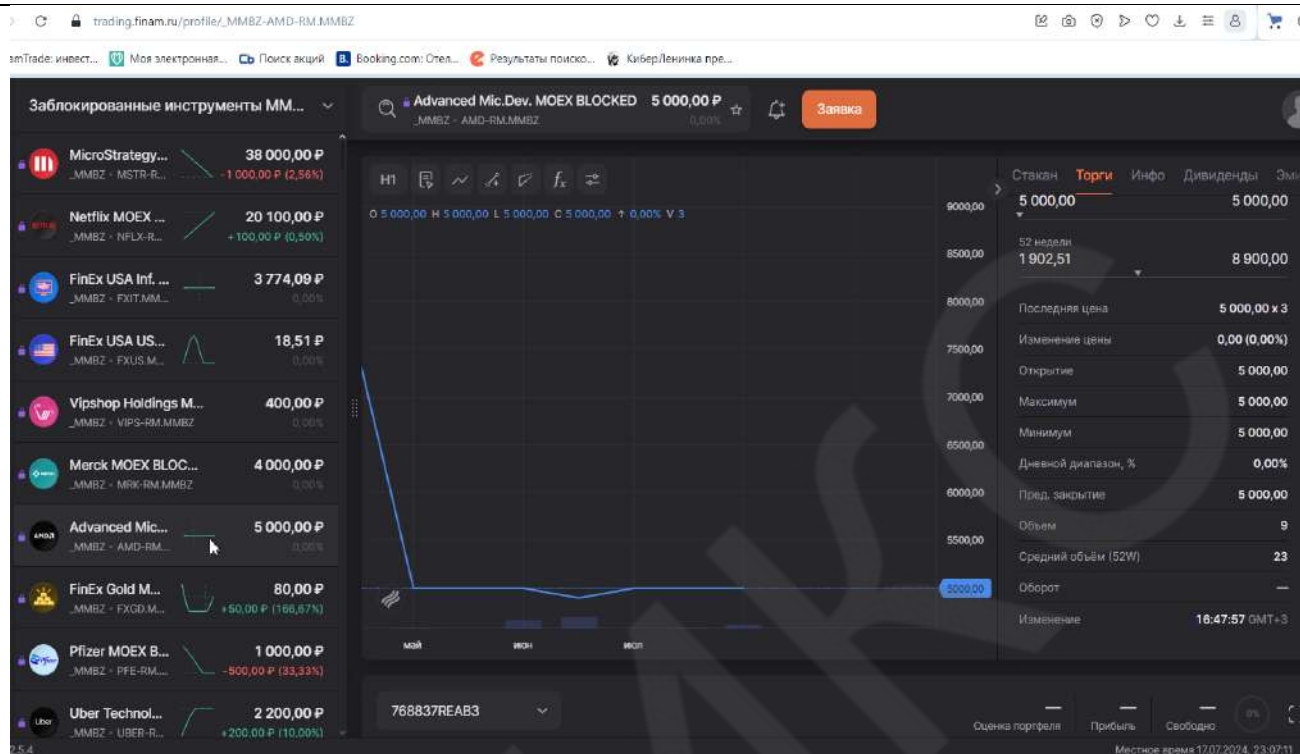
trading.finam.ru/profile/_MMBZ-AMD-RM.MMBZ

amTrade: инвест... Моя электронная... Поиск акций Booking.com: Отел... Результаты поиско... КиберЛенинка пре...

Заблокированные инструменты ММ...

Advanced Mic.Dev. MOEX BLOCKED 5 000,00 ₽
_MMBZ - AMD-RM.MMBZ 0,00%

Заявка

MicroStrategy... _MMBZ - MSTR-R... 38 000,00 ₽ -1 000,00 ₽ (2,56%)
Netflix MOEX ... _MMBZ - NFLX-R... 20 100,00 ₽ +100,00 ₽ (0,50%)
FinEx USA Inf. ... _MMBZ - FXIT.MM... 3 774,09 ₽ 0,00%
FinEx USA US... _MMBZ - FXUS.M... 18,51 ₽ 0,00%
Vipshop Holdings M... _MMBZ - VIPS-RM.MMBZ 400,00 ₽ 0,00%
Merck MOEX BLOC... _MMBZ - MRK-RM.MMBZ 4 000,00 ₽ 0,00%
Advanced Mic... _MMBZ - AMD-RM... 5 000,00 ₽ 0,00%
FinEx Gold M... _MMBZ - FXGD.M... 80,00 ₽ +50,00 ₽ (166,67%)
Pfizer MOEX B... _MMBZ - PFE-RM... 1 000,00 ₽ -500,00 ₽ (33,33%)
Uber Technol... _MMBZ - UBER-R... 2 200,00 ₽ +200,00 ₽ (10,00%)

H1

O 5 000,00 H 5 000,00 L 5 000,00 C 5 000,00 ↑ 0,00% V 3

9000,00
8500,00
8000,00
7500,00
7000,00
6500,00
6000,00
5500,00
5000,00

май июн июл

Стакан Торги Инфо Дивиденды Эми

5 000,00 5 000,00
52 недели
1 902,51 8 900,00

| Последняя цена | 5 000,00 x 3 |
|---|---|
| Изменение цены | 0,00 (0,00%) |
| Открытие | 5 000,00 |
| Максимум | 5 000,00 |
| Минимум | 5 000,00 |
| Дневной диапазон, % | 0,00% |
| Пред. закрытие | 5 000,00 |
| Объем | 9 |
| Средний объём (52W) | 23 |
| Оборот | — |
| Изменение | 16:47:57 GMT+3 |

768837REAB3

Оценка портфеля Прибыль Свободно 0%

2.5.4
Местное время 17.07.2024, 23:07:11